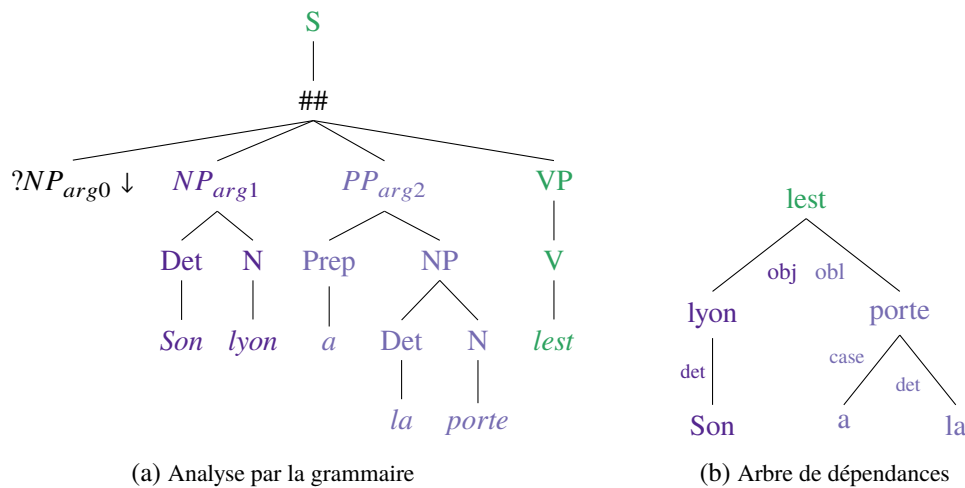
S

##

$?NP_{arg0}\downarrow$ $NP_{arg1}$ $PP_{arg2}$ VP

Det N Prep NP V

*Son* *lyon* *a* Det N *lest*

*la* *porte*

(a) Analyse par la grammaire

lest

obj obl

lyon porte

det case det

Son a la

(b) Arbre de dépendances